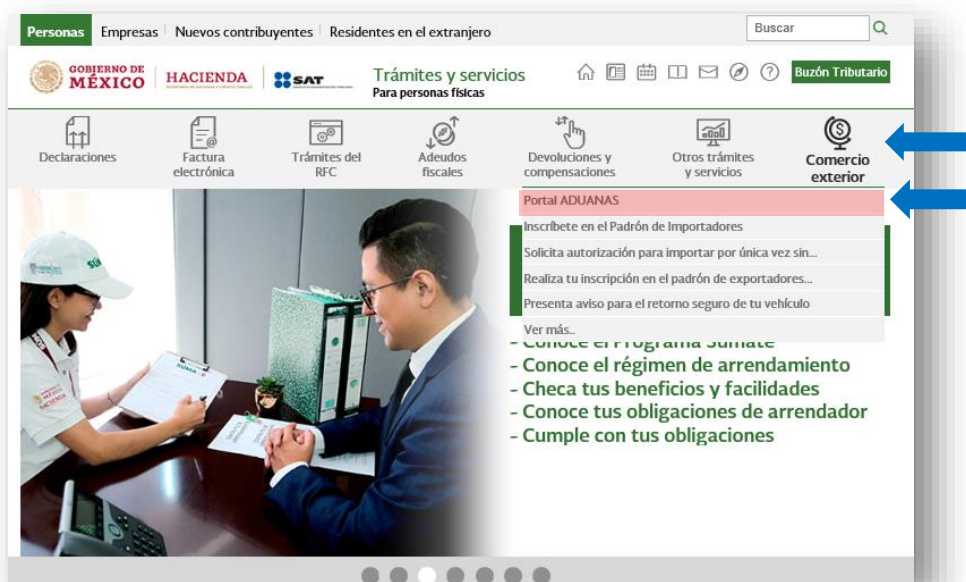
Personas | Empresas | Nuevos contribuyentes | Residentes en el extranjero

Buscar

GOBIERNO DE MÉXICO | HACIENDA | SAT

Trámites y servicios
Para personas físicas

Buzón Tributario

Declaraciones

Factura electrónica

Trámites del RFC

Adeudos fiscales

Devoluciones y compensaciones

Otros trámites y servicios

Comercio exterior

Portal ADUANAS
Inscríbete en el Padrón de Importadores
Solicita autorización para importar por única vez sin...
Realiza tu inscripción en el padrón de exportadores...
Presenta aviso para el retorno seguro de tu vehículo
Ver más..

- Conoce el Programa Súmate
- Conoce el régimen de arrendamiento
- Checa tus beneficios y facilidades
- Conoce tus obligaciones de arrendador
- Cumple con tus obligaciones